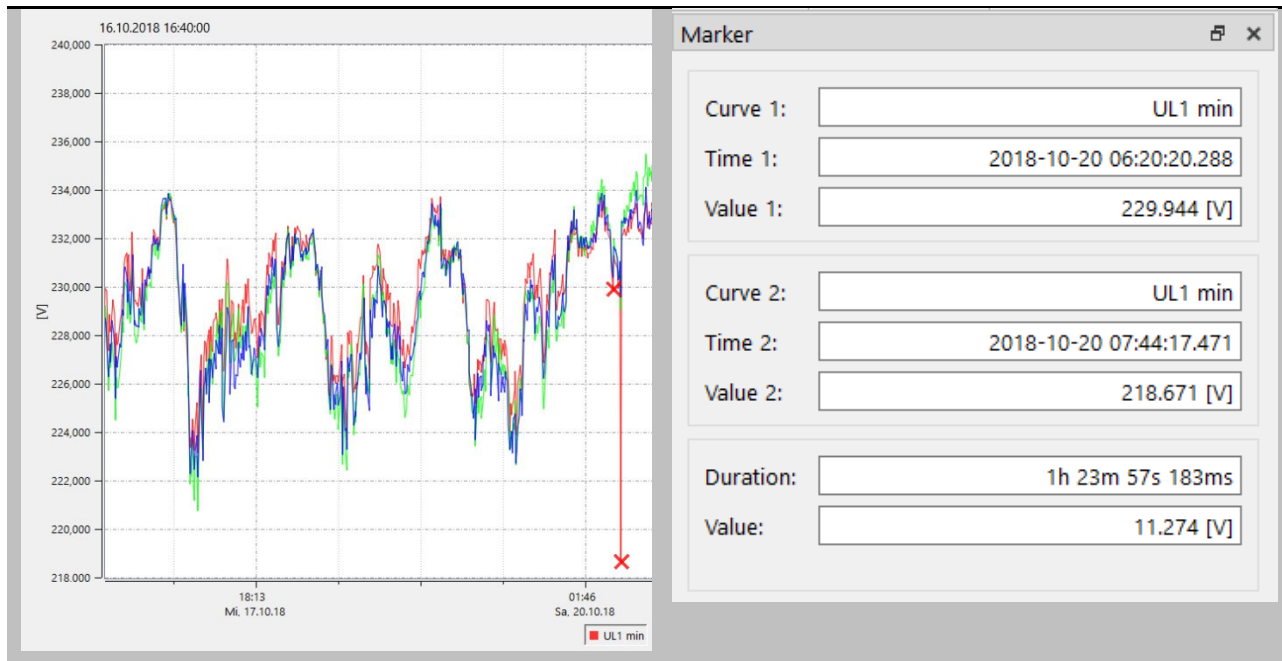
16.10.2018 16:40:00

240,000
238,000
236,000
234,000
232,000
230,000
228,000
226,000
224,000
222,000
220,000
218,000

[V]

18:13
Mi, 17.10.18

01:46
Sa, 20.10.18

UL1 min

Marker

| Curve 1: | UL1 min |
|---|---|
| Time 1: | 2018-10-20 06:20:20.288 |
| Value 1: | 229.944 [V] |

| Curve 2: | UL1 min |
|---|---|
| Time 2: | 2018-10-20 07:44:17.471 |
| Value 2: | 218.671 [V] |

| Duration: | 1h 23m 57s 183ms |
|---|---|
| Value: | 11.274 [V] |